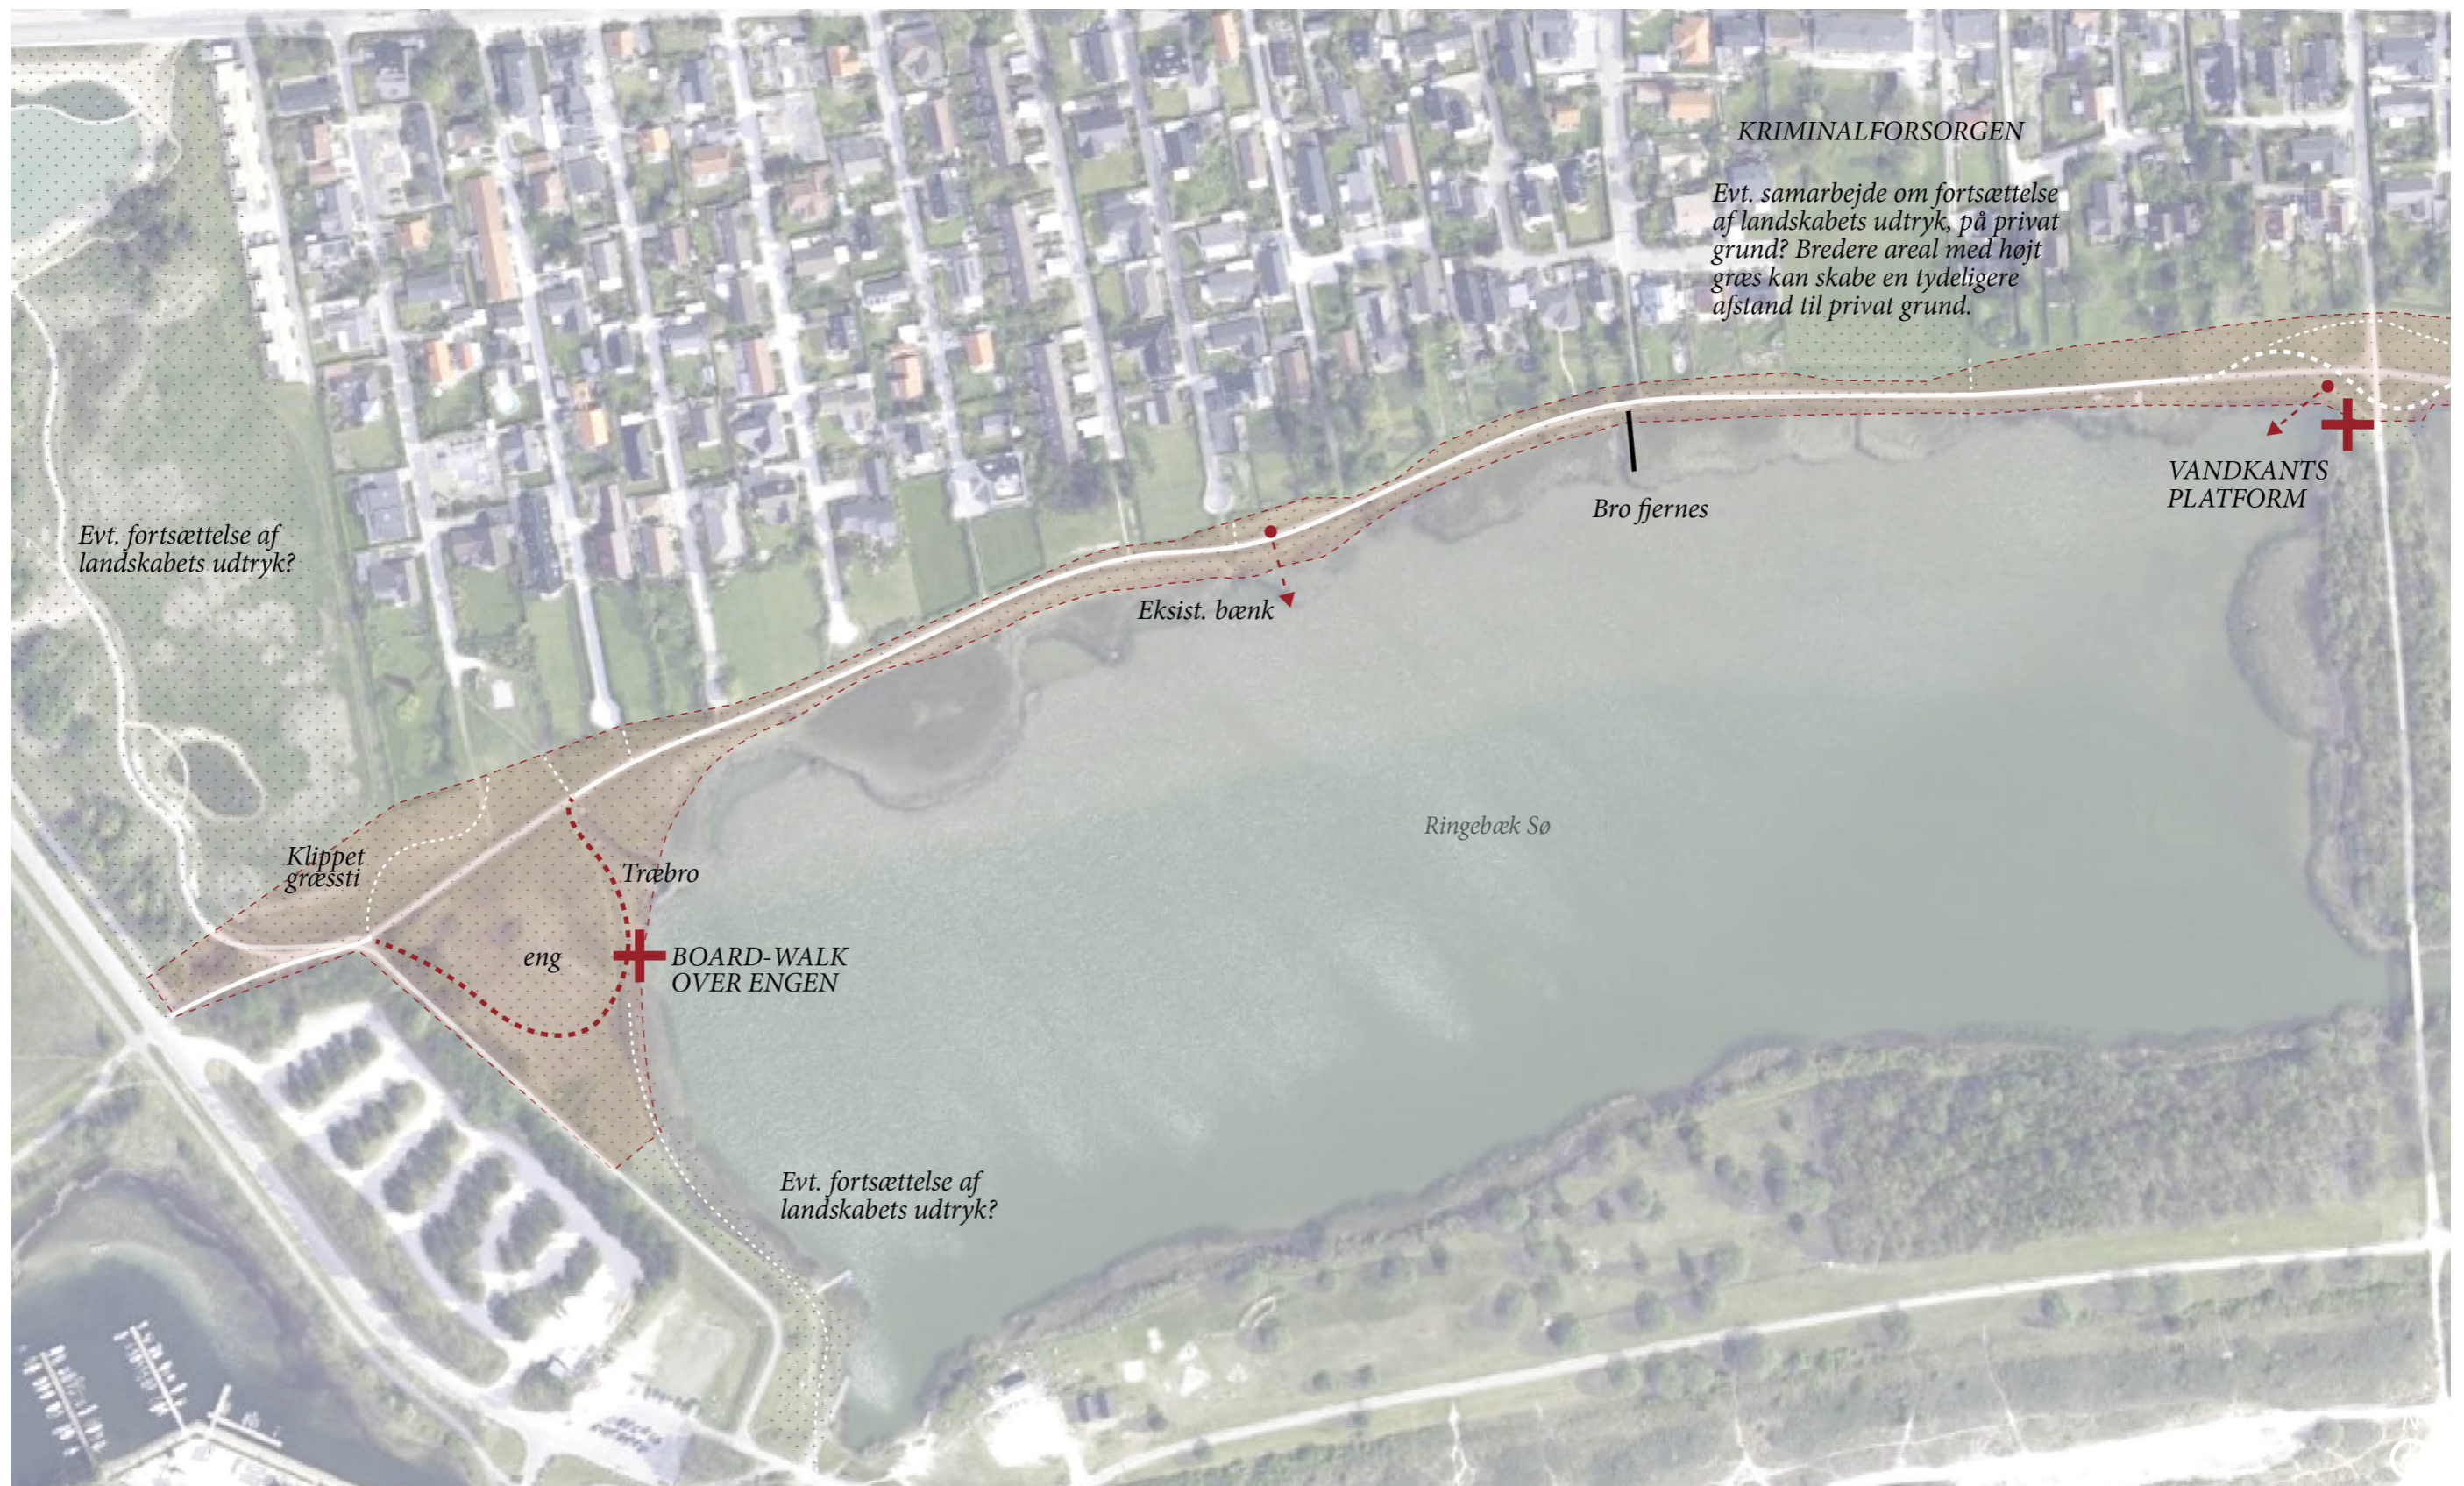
KRIMINALFORSORGEN

Evt. samarbejde om fortsættelse af landskabets udtryk, på privat grund? Bredere areal med højt græs kan skabe en tydeligere afstand til privat grund.

VANDKANTS PLATFORM

Bro fjernes

Evt. fortsættelse af landskabets udtryk?

Eksist. bænk

Ringebæk Sø

Klippet græssti

Træbro

eng

BOARD-WALK OVER ENGEN

Evt. fortsættelse af landskabets udtryk?